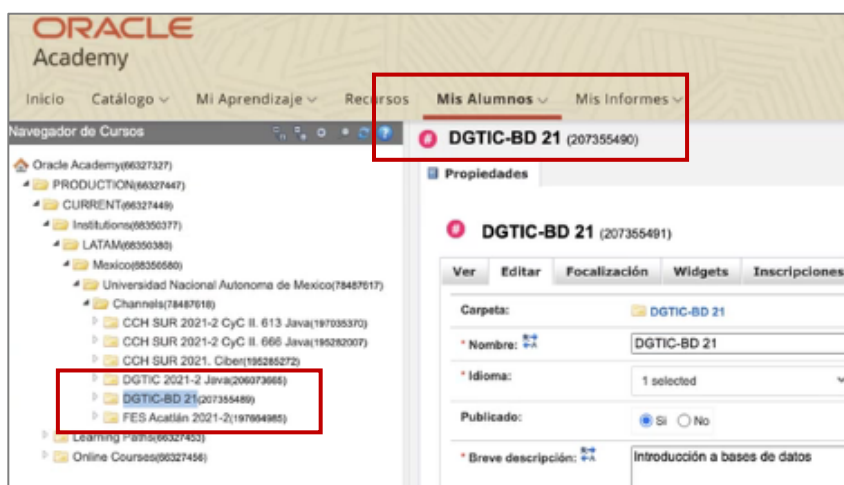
ORACLE
Academy

Inicio Catálogo Mi Aprendizaje Recursos Mis Alumnos Mis Informes

Navegador de Cursos

Oracle Academy(66327327)
PRODUCTION(66327447)
CURRENT(66327449)
Institutions(68350377)
LATAM(68350380)
Mexico(68356580)
Universidad Nacional Autonoma de Mexico(78487617)
Channels(78487618)
CCH SUR 2021-2 CyC II. 613 Java(197035370)
CCH SUR 2021-2 CyC II. 666 Java(195282007)
CCH SUR 2021. Ciber(195285272)
DGTIC 2021-2 Java(206373665)
DGTIC-BD 21(207355489)
FES Acatlán 2021-2(197664985)
Learning Paths(66327453)
Online Courses(66327456)

DGTIC-BD 21 (207355490)

Propiedades

DGTIC-BD 21 (207355491)

Ver Editar Focalización Widgets Inscripciones

Carpeta: DGTIC-BD 21
* Nombre: DGTIC-BD 21
* Idioma: 1 selected
Publicado: Si No
* Breve descripción: Introducción a bases de datos